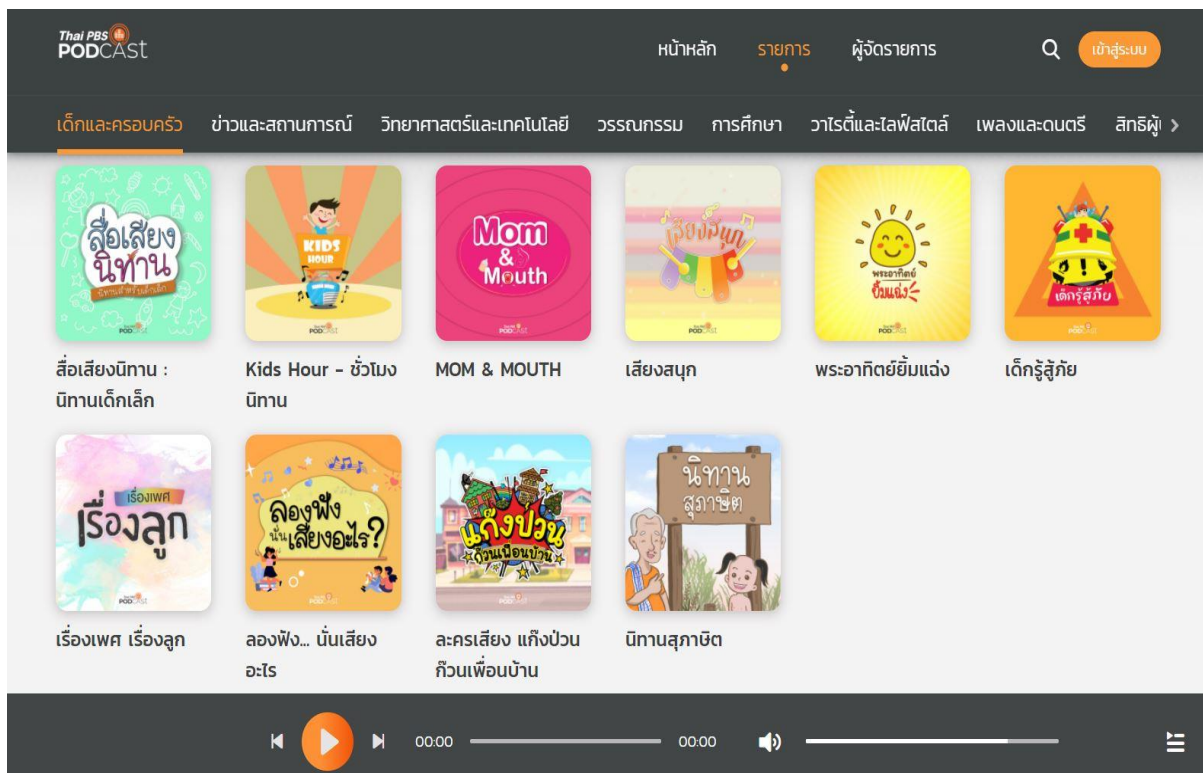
Thai PBS PODCAST

หน้าหลัก รายการ ผู้จัดรายการ เข้าสู่ระบบ

เด็กและครอบครัว ข่าวและสถานการณ์ วิทยาศาสตร์และเทคโนโลยี วรรณกรรม การศึกษา วาไรตี้และไลฟ์สไตล์ เพลงและดนตรี สิทธิผู้

สื่อเสียงนิทาน
นิทานเสียงเด็กเล็ก
PODCAST

KIDS HOUR
PODCAST

Mom & Mouth

เสียงสนุก
PODCAST

พระอาทิตย์ยิ้มแฉ่ง
PODCAST

เด็กรู้สู้ภัย
PODCAST

สื่อเสียงนิทาน : นิทานเด็กเล็ก

Kids Hour - ชั่วโมงนิทาน

MOM & MOUTH

เสียงสนุก

พระอาทิตย์ยิ้มแฉ่ง

เด็กรู้สู้ภัย

เรื่องเพศ
เรื่องลูก
PODCAST

ลองฟัง นั่นเสียงอะไร?
PODCAST

แก๊งป่วน ก๊วนเพื่อนบ้าน
PODCAST

นิทาน สุภาษิต

เรื่องเพศ เรื่องลูก

ลองฟัง... นั่นเสียงอะไร

ละครเสียง แก๊งป่วน ก๊วนเพื่อนบ้าน

นิทานสุภาษิต

00:00 00:00